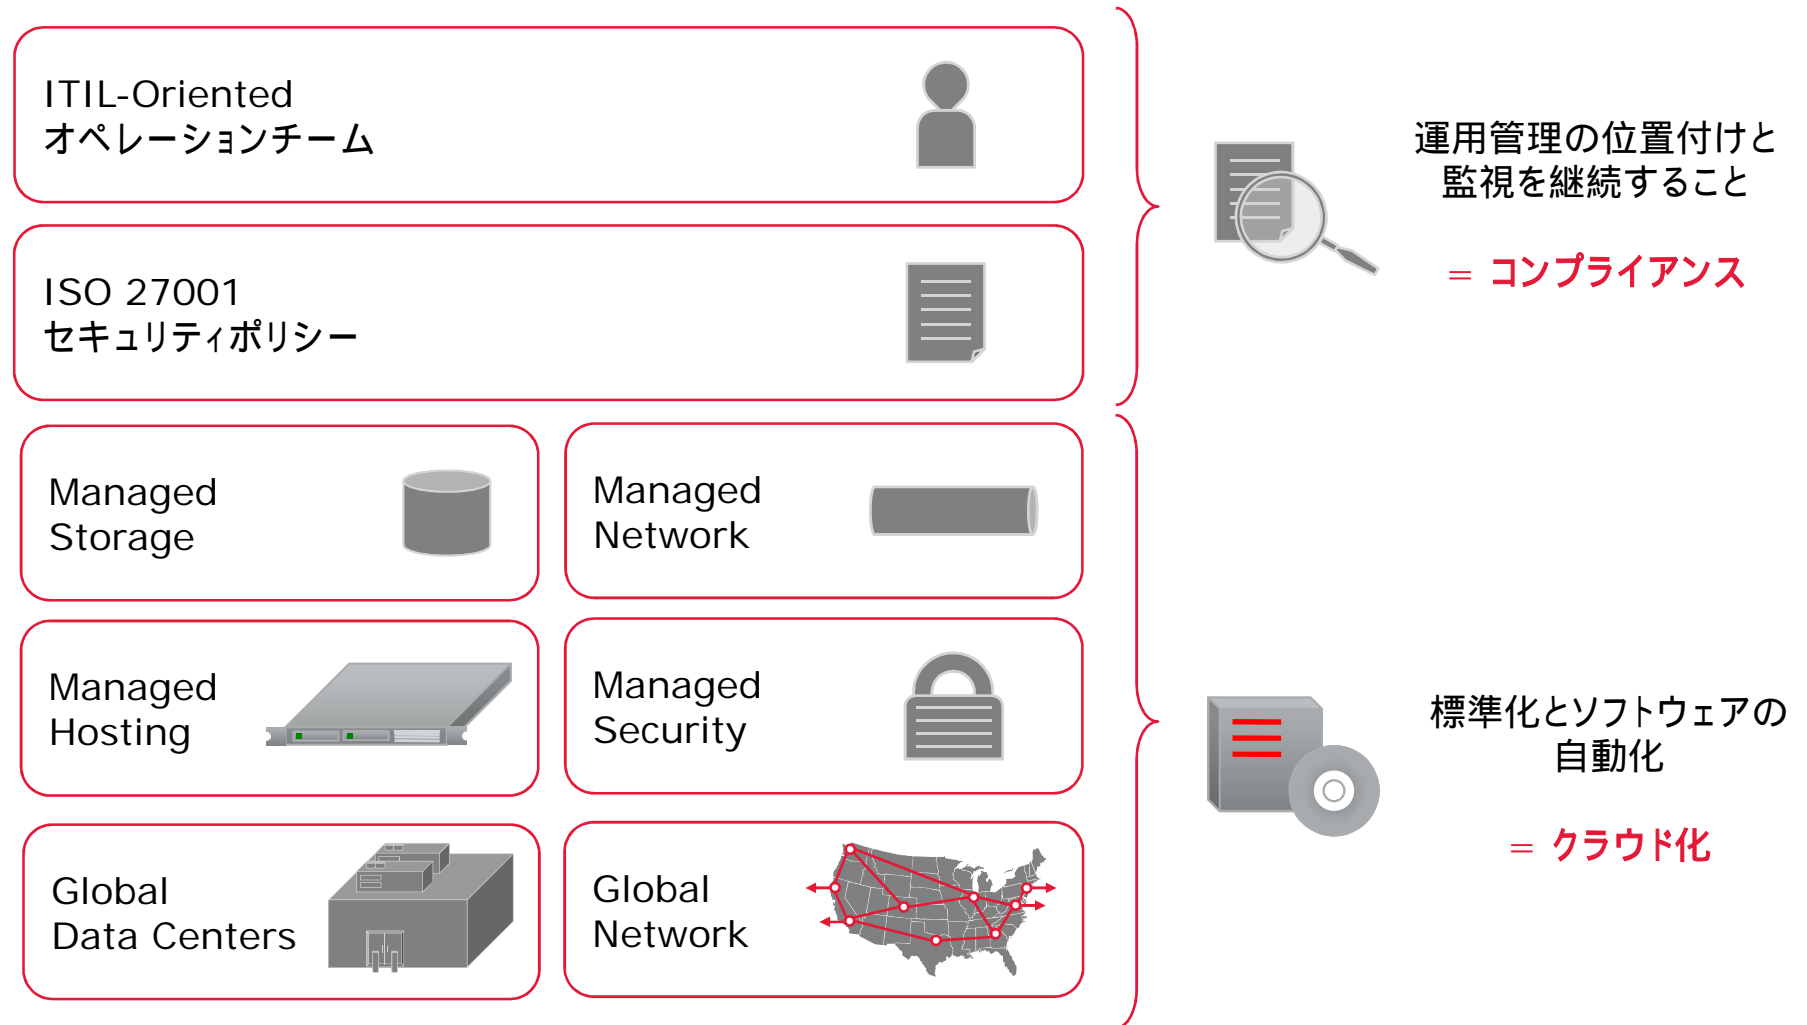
ITIL-Oriented
オペレーションチーム

ISO 27001
セキュリティポリシー

Managed
Storage

Managed
Network

Managed
Hosting

Managed
Security

Global
Data Centers

Global
Network

運用管理の位置付けと
監視を継続すること

＝ コンプライアンス

標準化とソフトウェアの
自動化

＝ クラウド化